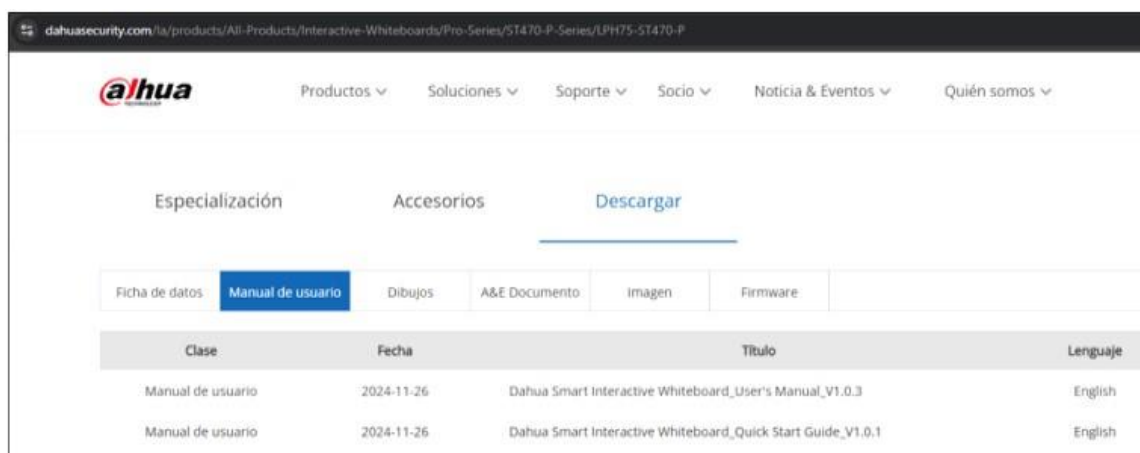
dahuasecurity.com/la/products/All-Products/Interactive-Whiteboards/Pro-Series/ST470-P-Series/LPH75-ST470-P

alhua

Productos ∨ Soluciones ∨ Soporte ∨ Socio ∨ Noticia & Eventos ∨ Quién somos ∨

Especialización Accesorios Descargar

Ficha de datos Manual de usuario Dibujos A&E Documento Imagen Firmware

| Clase | Fecha | Título | Lenguaje |
|---|---|---|---|
| Manual de usuario | 2024-11-26 | Dahua Smart Interactive Whiteboard_User's Manual_V1.0.3 | English |
| Manual de usuario | 2024-11-26 | Dahua Smart Interactive Whiteboard_Quick Start Guide_V1.0.1 | English |